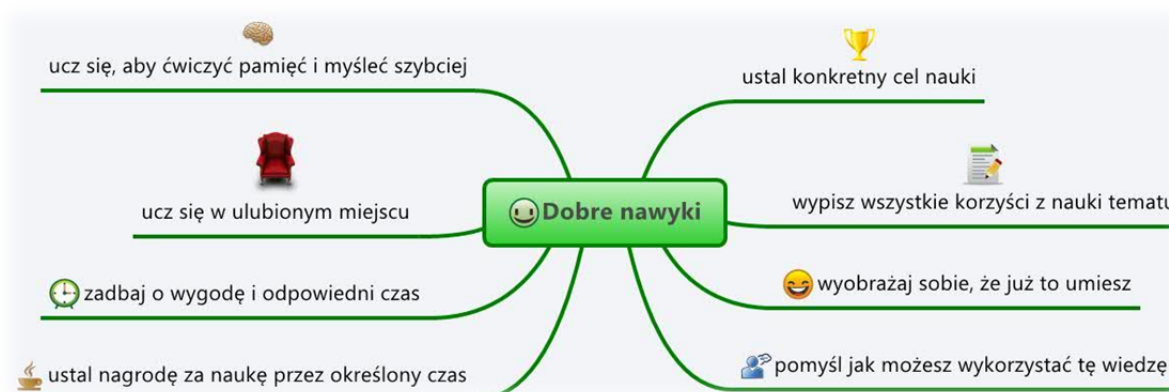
ucz się, aby ćwiczyć pamięć i myśleć szybciej

ustal konkretny cel nauki

ucz się w ulubionym miejscu

Dobre nawyki

wypisz wszystkie korzyści z nauki tematu

zadbaj o wygodę i odpowiedni czas

wyobrażaj sobie, że już to umiesz

ustal nagrodę za naukę przez określony czas

pomyśl jak możesz wykorzystać tę wiedzę